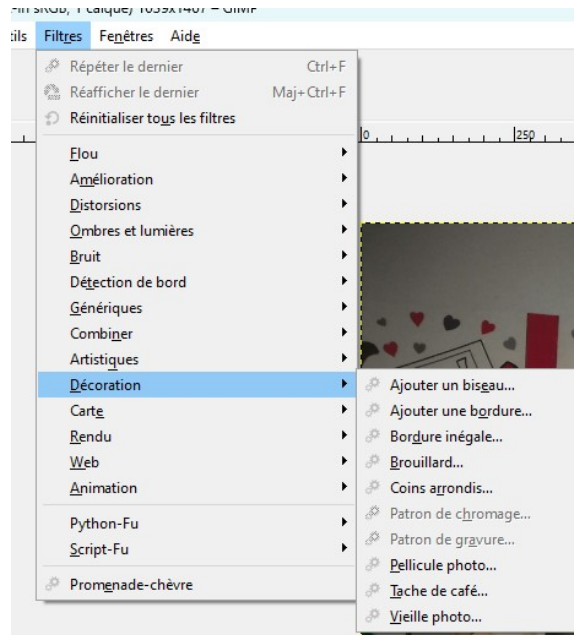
-in sRGB, 1 calque) 1059x1407 – GIMP

tils Filtres Fenêtres Aide

Répéter le dernier Ctrl+F
Réafficher le dernier Maj+Ctrl+F
Réinitialiser tous les filtres

Flou
Amélioration
Distorsions
Ombres et lumières
Bruit
Détection de bord
Génériques
Combiner
Artistiques
Décoration
Carte
Rendu
Web
Animation

Python-Fu
Script-Fu

Promenade-chèvre

0 250

Ajouter un biseau...
Ajouter une bordure...
Bordure inégale...
Brouillard...
Coins arrondis...
Patron de chromage...
Patron de gravure...
Pellicule photo...
Tache de café...
Vieille photo...